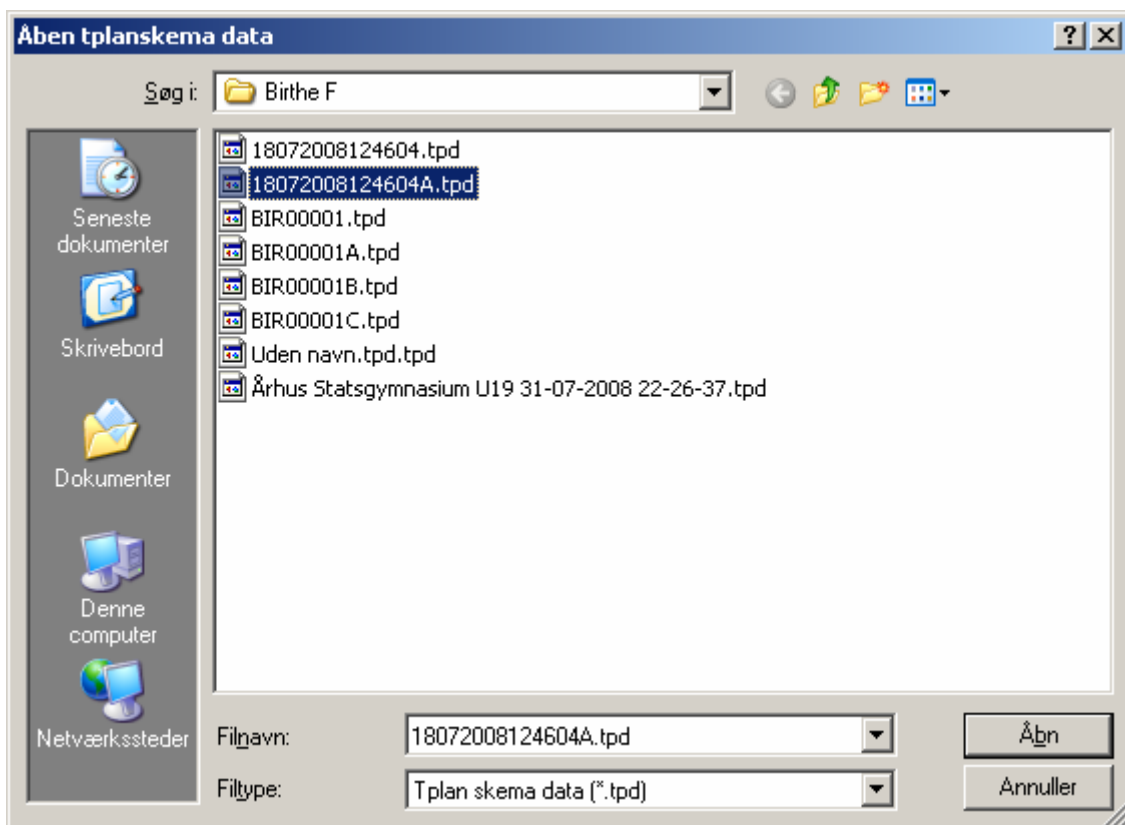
Åben tplanskema data

?

Søg i: Birthe F

Seneste dokumenter

Skrivebord

Dokumenter

Denne computer

Netværkssteder

18072008124604.tpd
18072008124604A.tpd
BIR00001.tpd
BIR00001A.tpd
BIR00001B.tpd
BIR00001C.tpd
Uden navn.tpd.tpd
Århus Statsgymnasium U19 31-07-2008 22-26-37.tpd

Filnavn: 18072008124604A.tpd

Filtype: Tplan skema data (*.tpd)

Åbn

Annuller